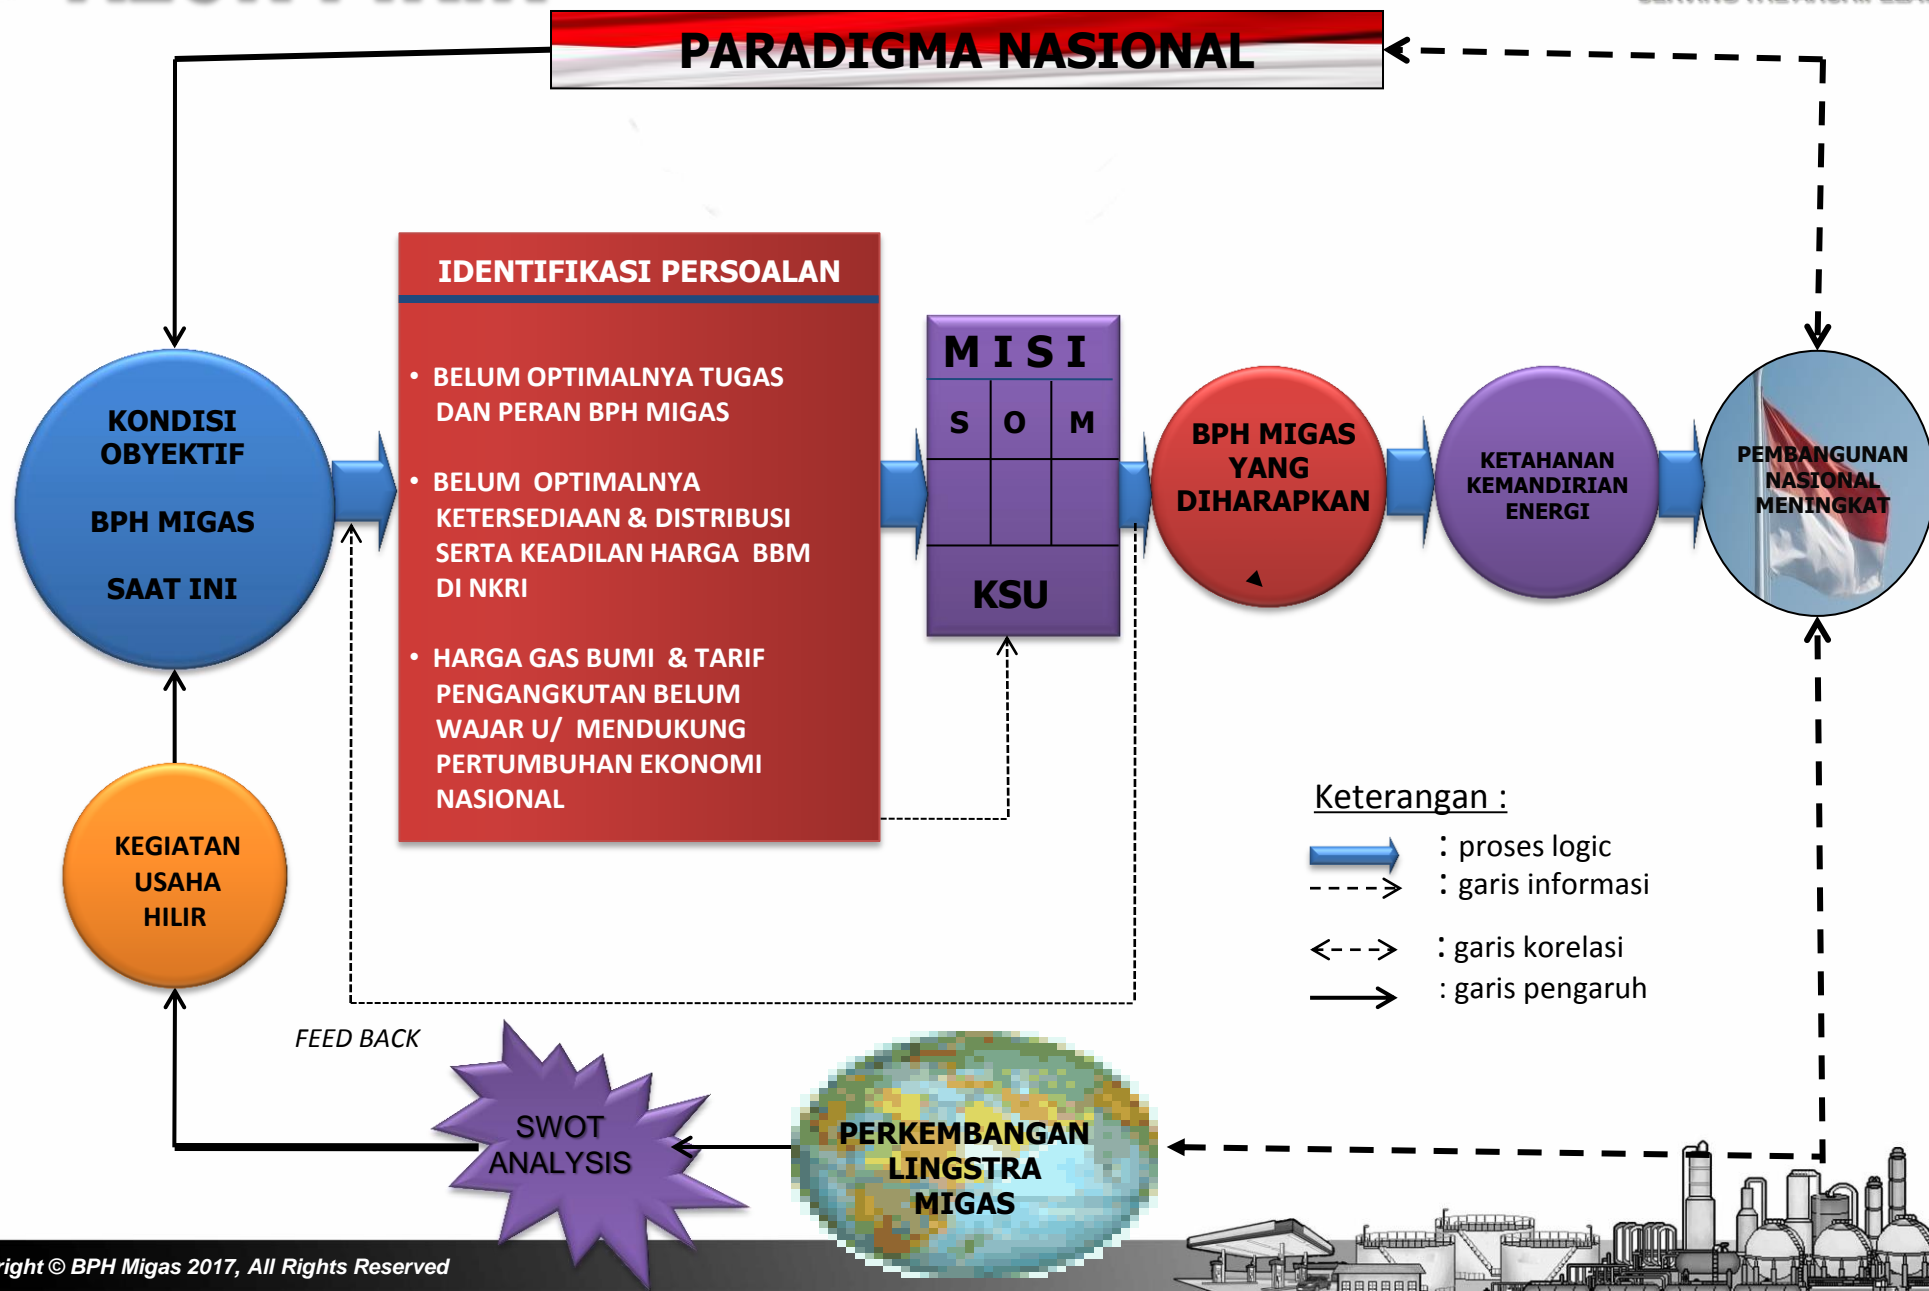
PARADIGMA NASIONAL

KONDISI OBYEKTIF

BPH MIGAS

SAAT INI

IDENTIFIKASI PERSOALAN

• BELUM OPTIMALNYA TUGAS DAN PERAN BPH MIGAS

• BELUM OPTIMALNYA KETERSEDIAAN & DISTRIBUSI SERTA KEADILAN HARGA BBM DI NKRI

• HARGA GAS BUMI & TARIF PENGANGKUTAN BELUM WAJAR U/ MENDUKUNG PERTUMBUHAN EKONOMI NASIONAL

MISI

| S | O | M |
|---|---|---|

KSU

BPH MIGAS YANG DIHARAPKAN

KETAHANAN KEMANDIRIAN ENERGI

PEMBANGUNAN NASIONAL MENINGKAT

KEGIATAN USAHA HILIR

Keterangan :
: proses logic
: garis informasi
: garis korelasi
: garis pengaruh

FEED BACK

SWOT ANALYSIS

PERKEMBANGAN LINGSTRA MIGAS

right © BPH Migas 2017, All Rights Reserved